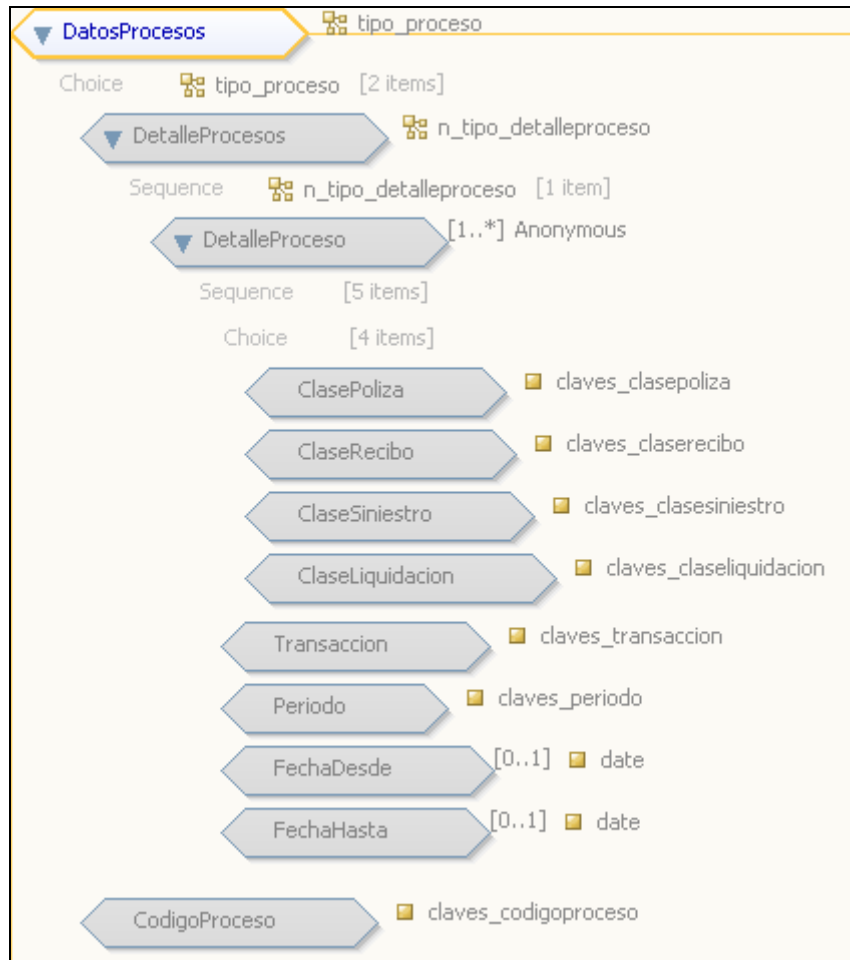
DatosProcesos tipo_proceso

Choice tipo_proceso [2 items]

DetalleProcesos n_tipo_detalleproceso

Sequence n_tipo_detalleproceso [1 item]

DetalleProceso [1..*] Anonymous

Sequence [5 items]

Choice [4 items]

ClasePoliza claves_clasepoliza

ClaseRecibo claves_claserecibo

ClaseSiniestro claves_clasesiniestro

ClaseLiquidacion claves_claseliquidacion

Transaccion claves_transaccion

Periodo claves_periodo

FechaDesde [0..1] date

FechaHasta [0..1] date

CodigoProceso claves_codigoproceso